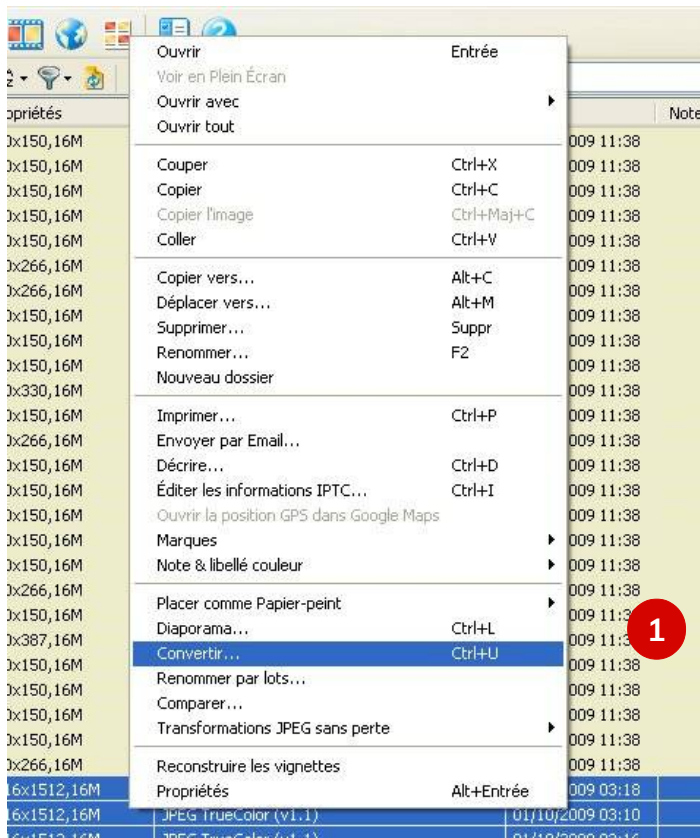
opriétés
Note
0x150,16M
0x150,16M
0x150,16M
0x150,16M
0x150,16M
0x266,16M
0x266,16M
0x150,16M
0x150,16M
0x150,16M
0x330,16M
0x150,16M
0x266,16M
0x150,16M
0x150,16M
0x150,16M
0x150,16M
0x150,16M
0x266,16M
0x150,16M
0x387,16M
0x150,16M
0x150,16M
0x150,16M
0x150,16M
0x266,16M
16x1512,16M
16x1512,16M

| | |
|---|---|
| Ouvrir | Entrée |
| Voir en Plein Écran | |
| Ouvrir avec | |
| Ouvrir tout | |
| Couper | Ctrl+X |
| Copier | Ctrl+C |
| Copier l'image | Ctrl+Maj+C |
| Coller | Ctrl+V |
| Copier vers... | Alt+C |
| Déplacer vers... | Alt+M |
| Supprimer... | Suppr |
| Renommer... | F2 |
| Nouveau dossier | |
| Imprimer... | Ctrl+P |
| Envoyer par Email... | |
| Décrire... | Ctrl+D |
| Éditer les informations IPTC... | Ctrl+I |
| Ouvrir la position GPS dans Google Maps | |
| Marques | |
| Note & libellé couleur | |
| Placer comme Papier-peint | |
| Diaporama... | Ctrl+L |
| Convertir... | Ctrl+U |
| Renommer par lots... | |
| Comparer... | |
| Transformations JPEG sans perte | |
| Reconstruire les vignettes | |
| Propriétés | Alt+Entrée |

JPEG TrueColor (v1.1) 01/10/2009 03:10

009 11:38
009 11:38
009 11:38
009 11:38
009 11:38
009 11:38
009 11:38
009 11:38
009 11:38
009 11:38
009 11:38
009 11:38
009 11:38
009 11:38
009 11:38
009 11:38
009 11:38
009 11:38
009 11:38
009 11:3
009 11:3
009 11:38
009 11:38
009 11:38
009 11:38
009 11:38
2009 03:18

1